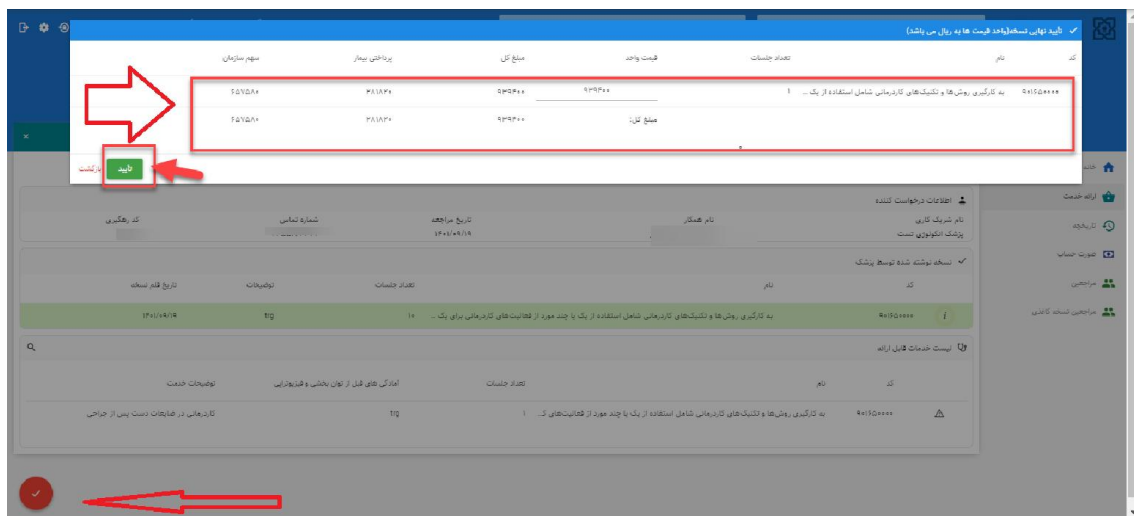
تایید نهایی نسخه(واحد قیمت ها به ریال می باشد)

| کد | نام | تعداد جلسات | قیمت واحد | مبلغ کل | پرداختی بیمار | سهم سازمان |
|---|---|---|---|---|---|---|
| ۹۰۱۶۵۰۰۰۰ | به کارگیری روش‌ها و تکنیک‌های کاردرمانی شامل استفاده از یک ... | ۱ | ۹۳۹۳۰۰ | ۹۳۹۳۰۰ | ۳۸۱۸۲۰ | ۶۵۷۵۸۰ |
| | | | مبلغ کل: | ۹۳۹۳۰۰ | ۳۸۱۸۲۰ | ۶۵۷۵۸۰ |

تایید
بازگشت

اطلاعات درخواست کننده
نام شریک کاری
پزشک انکولوژی تست
نام همکار
تاریخ مراجعه
۱۴۰۱/۰۹/۱۹
شماره تماس
کد رهگیری

نسخه نوشته شده توسط پزشک

| کد | نام | تعداد جلسات | توضیحات | تاریخ قلم نسخه |
|---|---|---|---|---|
| ۹۰۱۶۵۰۰۰۰ | به کارگیری روش‌ها و تکنیک‌های کاردرمانی شامل استفاده از یک یا چند مورد از فعالیت‌های کاردرمانی برای یک ... | ۱۰ | trg | ۱۴۰۱/۰۹/۱۹ |

لیست خدمات قابل ارائه

| کد | نام | تعداد جلسات | آمادگی های قبل از توان بخشی و فیزیوتراپی | توضیحات خدمت |
|---|---|---|---|---|
| ۹۰۱۶۵۰۰۰۰ | به کارگیری روش‌ها و تکنیک‌های کاردرمانی شامل استفاده از یک یا چند مورد از فعالیت‌های ک... | ۱ | trg | کاردرمانی در ضایعات دست پس از جراحی |

خانه
ارائه خدمت
تاریخچه
صورت حساب
مراجعین
مراجعین نسخه کاغذی